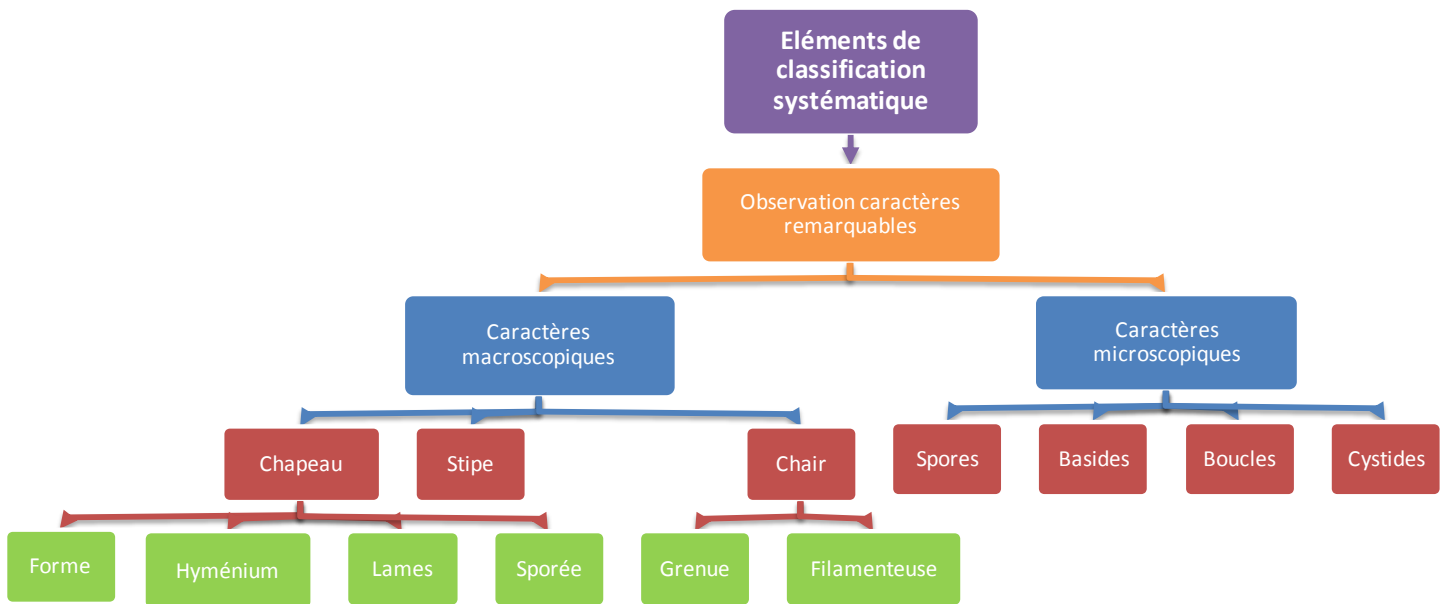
Eléments de classification systématique

Observation caractères remarquables

Caractères macroscopiques

Caractères microscopiques

Chapeau

Stipe

Chair

Spores

Basides

Boucles

Cystides

Forme

Hyménium

Lames

Sporée

Grenue

Filamenteuse